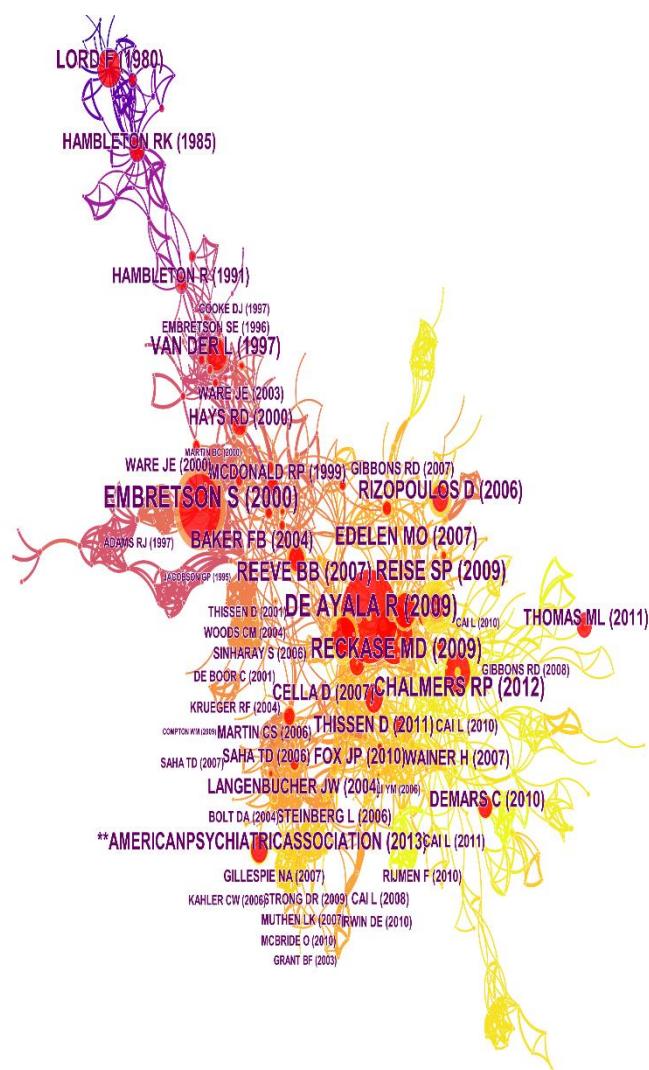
LORD F (1980)
HAMBLETON RK (1985)
HAMBLETON R (1991)
COOKE DJ (1997)
EMBRETSON SE (1996)
VAN DER L (1997)
WARE JE (2003)
HAYS RD (2000)
MARTIN BC (2000)
WARE JE (2000)
MCDONALD RP (1999)
GIBBONS RD (2007)
EMBRETSON S (2000)
RIZOPOULOS D (2006)
ADAMS RJ (1997)
BAKER FB (2004)
EDELEN MO (2007)
JACOBSON GP (1995)
REEVE BB (2007)
REISE SP (2009)
THISSEN D (2001)
DE AYALA R (2009)
CAI L (2010)
THOMAS ML (2011)
WOODS CM (2004)
SINHARAY S (2006)
RECKASE MD (2009)
GIBBONS RD (2008)
DE BOOR C (2001)
CELLA D (2007)
CHALMERS RP (2012)
KRUEGER RF (2004)
COMPTON WM (2009)
MARTIN CS (2006)
THISSEN D (2011)
CAI L (2010)
SAHA TD (2007)
SAHA TD (2006)
FOX JP (2010)
WAINER H (2007)
LANGENBUCHER JW (2004)
LI YM (2006)
DEMARS C (2010)
BOLT DA (2004)
STEINBERG L (2006)
**AMERICANPSYCHIATRICASSOCIATION (2013)
CAI L (2011)
GILLESPIE NA (2007)
RIJMEN F (2010)
KAHLER CW (2006)
STRONG DR (2009)
CAI L (2008)
MUTHEN LK (2007)
IRWIN DE (2010)
MCBRIDE O (2010)
GRANT BF (2003)